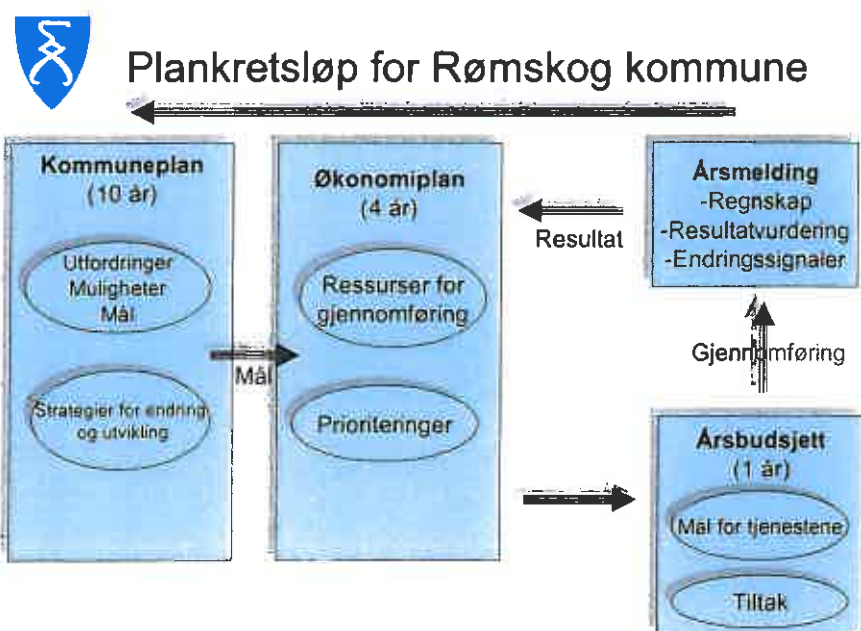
Plankretsløp for Rømskog kommune

Kommuneplan
(10 år)

Utfordringer
Muligheter
Mål

Strategier for endring og utvikling

Mål

Økonomiplan
(4 år)

Ressurser for gjennomføring

Prioriteringer

Resultat

Årsmelding
-Regnskap
-Resultatvurdering
-Endringssignaler

Gjennomføring

Årsbudsjett
(1 år)

Mål for tjenestene

Tiltak